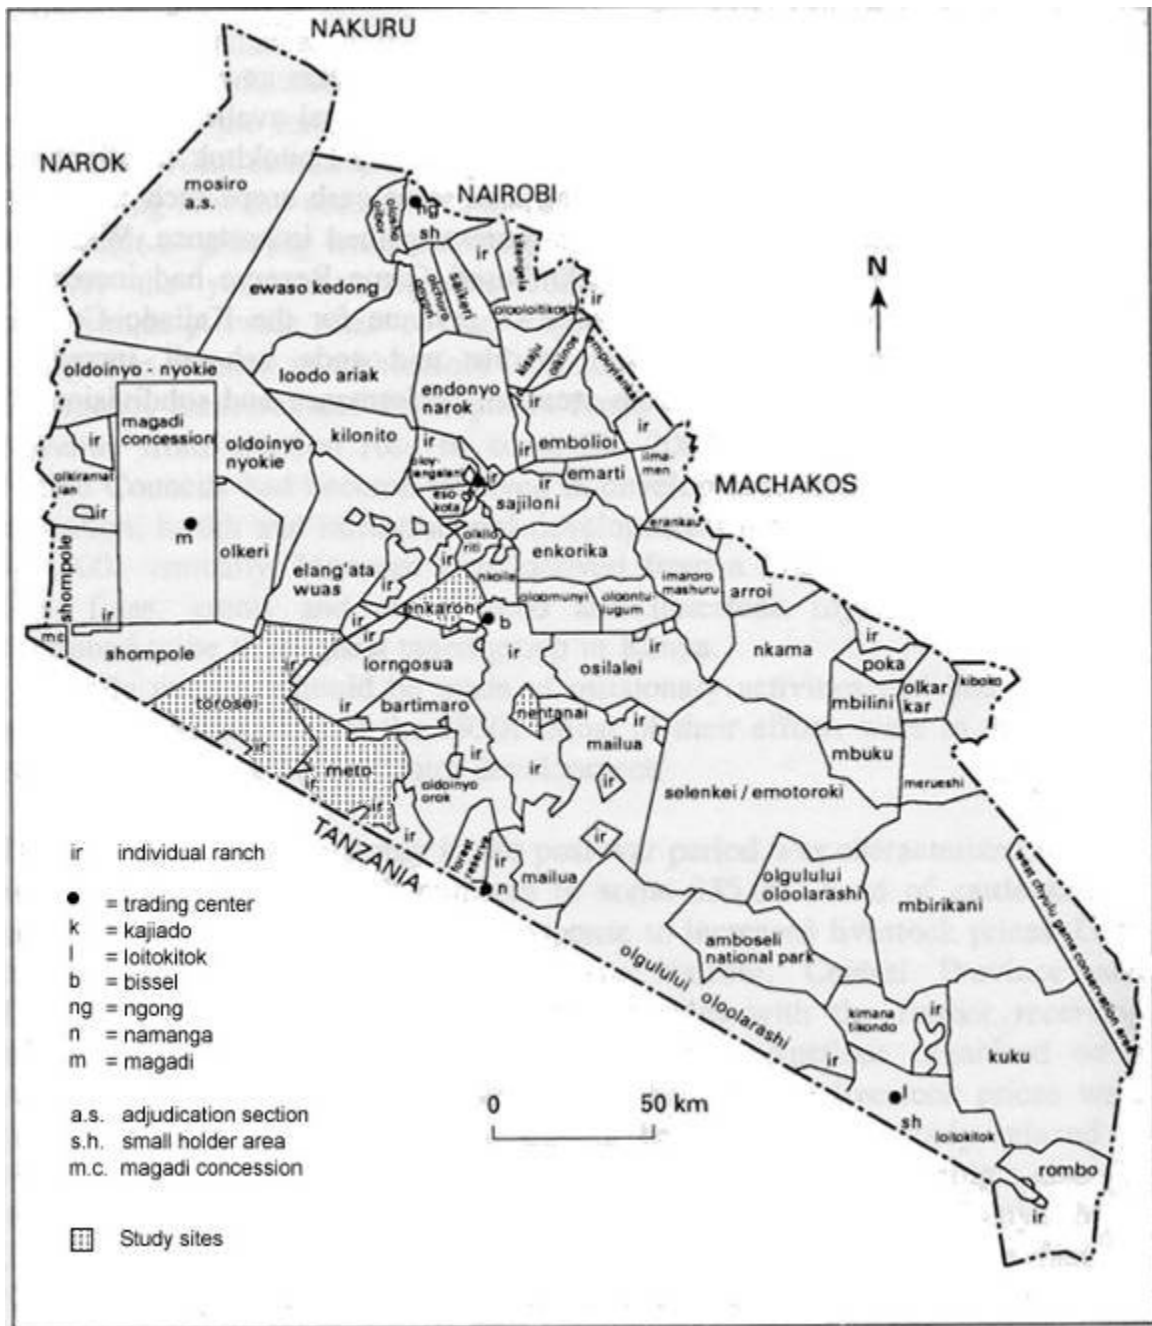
NAKURU

NAROK

NAIROBI

MACHAKOS

TANZANIA

N

mosiro a.s.

ng sh

ir

ewaso kedong

saikeri

oloolaitikosh

oldoinyo - nyokie

loodo ariak

endonyo narok

magadi concession

ir

oldoinyo nyokie

kilonito

ir

embolioi

ir

emarti

sajiloni

m

ir

olkeri

enkorika

elang'ata wuas

arroi

shompole

enkaroni

b

ir

ir

mc

shompole

lorngosua

osilalei

nkama

ir

poka

olkar kar

mbilini

torosei

ir

bartimaro

nentanai

ir

mailua

mbuku

meto

ir

ir

oldoinyo orok

selenkei / emotoroki

merueshi

ir

ir

n

mailua

olgulului oloolarashi

mbirikani

amboseli national park

olgulului oloolarashi

ir

kimana tikondo

ir

kuku

l sh

loitokitok

rombo

ir

ir individual ranch

● = trading center
k = kajiado
l = loitokitok
b = bissel
ng = ngong
n = namanga
m = magadi

a.s. adjudication section
s.h. small holder area
m.c. magadi concession

Study sites

0 50 km